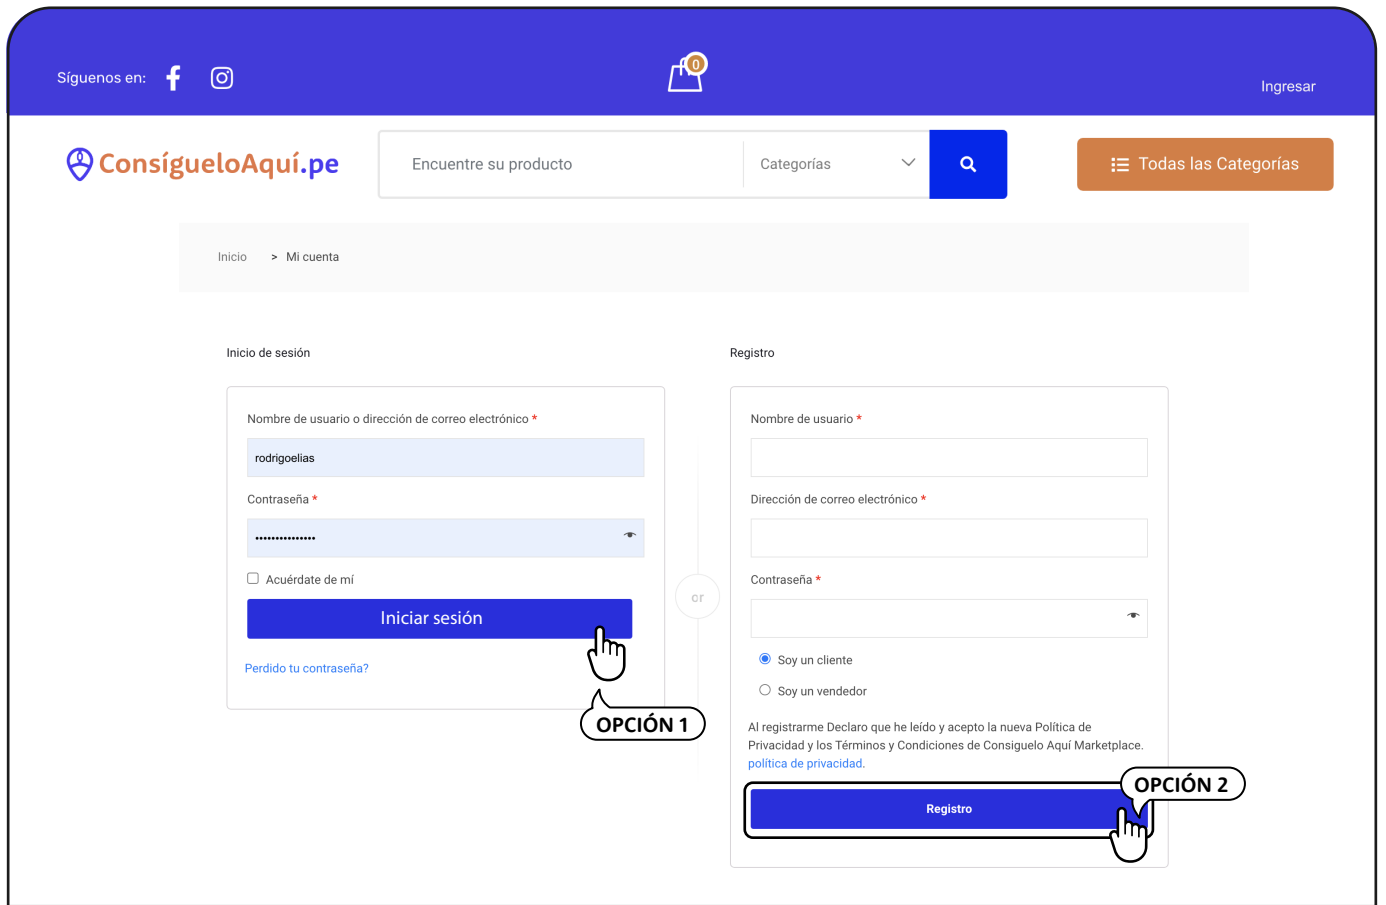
Síguenos en:

0

Ingresar

ConsígueloAquí.pe

Encuentre su producto

Categorías

Todas las Categorías

Inicio > Mi cuenta

Inicio de sesión

Nombre de usuario o dirección de correo electrónico *

rodrigoelias

Contraseña *

•••••••••••••••

Acuérdate de mí

Iniciar sesión

Perdido tu contraseña?

OPCIÓN 1

or

Registro

Nombre de usuario *

Dirección de correo electrónico *

Contraseña *

Soy un cliente

Soy un vendedor

Al registrarme Declaro que he leído y acepto la nueva Política de Privacidad y los Términos y Condiciones de Consiguelo Aquí Marketplace. política de privacidad.

OPCIÓN 2

Registro